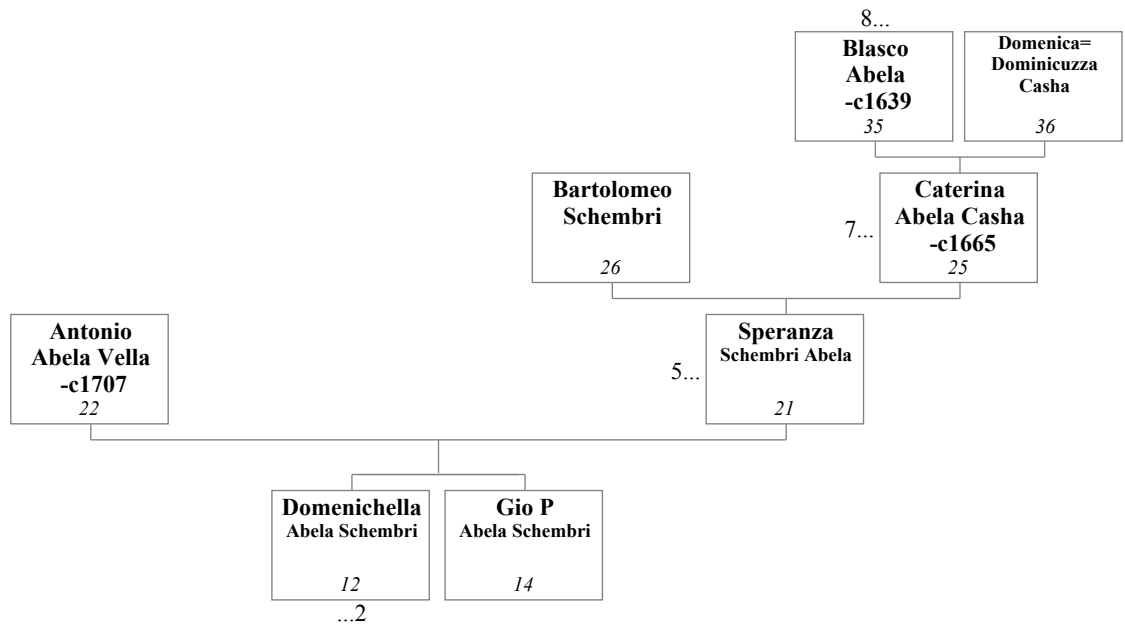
8...

Blasco Abela -c1639
35

Domenica= Dominicuzza Casha
36

Bartolomeo Schembri
26

7...

Caterina Abela Casha -c1665
25

Antonio Abela Vella -c1707
22

5...

Speranza Schembri Abela
21

Domenichella Abela Schembri
12

...2

Gio P Abela Schembri
14